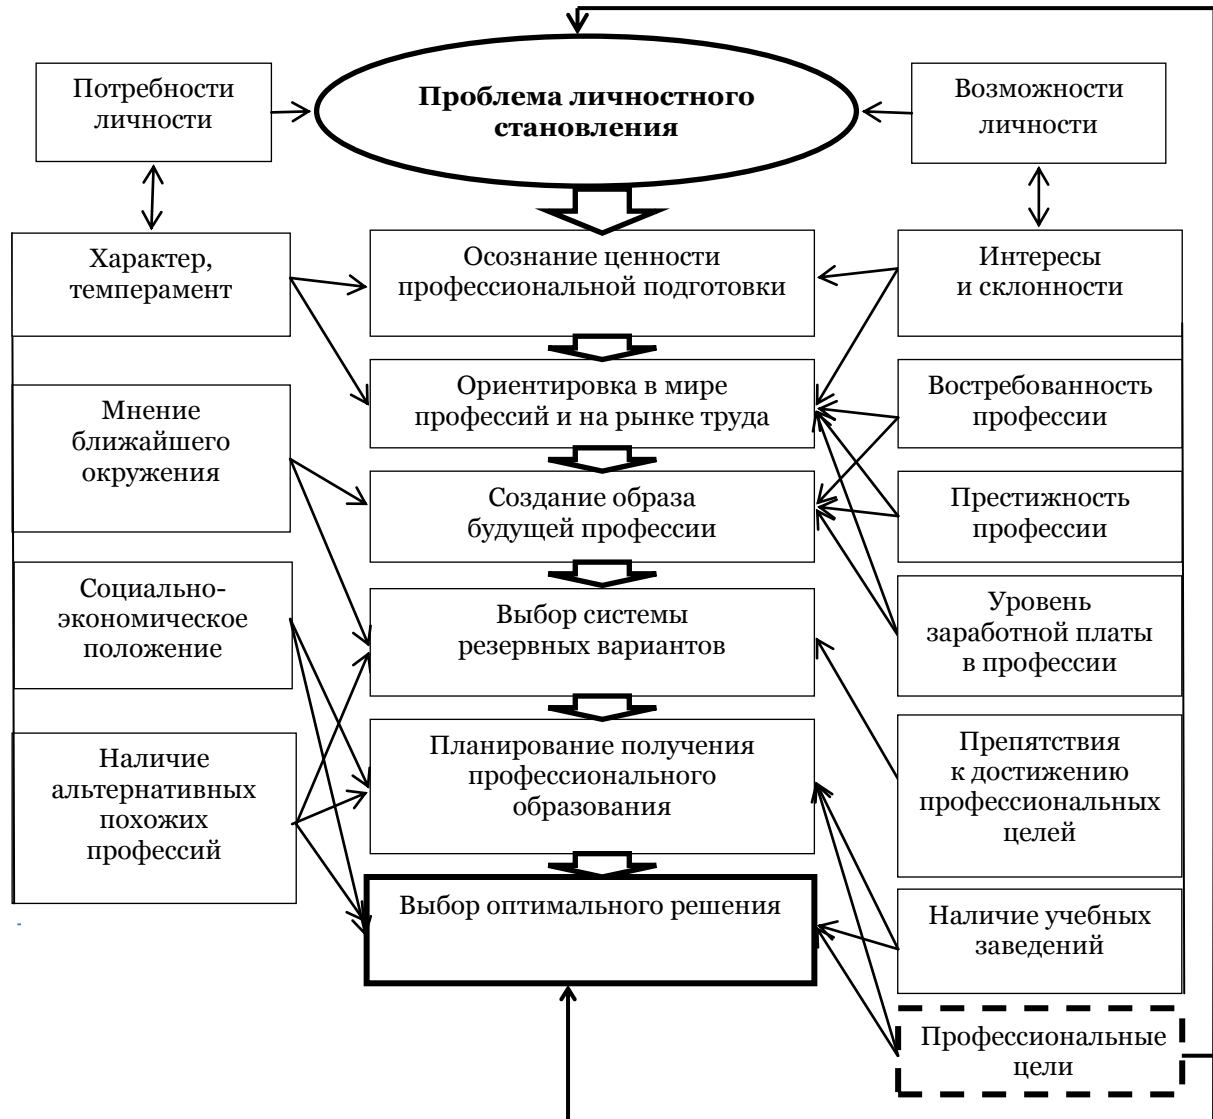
Потребности личности

Проблема личностного становления

Возможности личности

Характер, темперамент

Осознание ценности профессиональной подготовки

Интересы и склонности

Мнение ближайшего окружения

Ориентировка в мире профессий и на рынке труда

Востребованность профессии

Создание образа будущей профессии

Престижность профессии

Социально-экономическое положение

Выбор системы резервных вариантов

Уровень заработной платы в профессии

Наличие альтернативных похожих профессий

Планирование получения профессионального образования

Препятствия к достижению профессиональных целей

Выбор оптимального решения

Наличие учебных заведений

Профессиональные цели